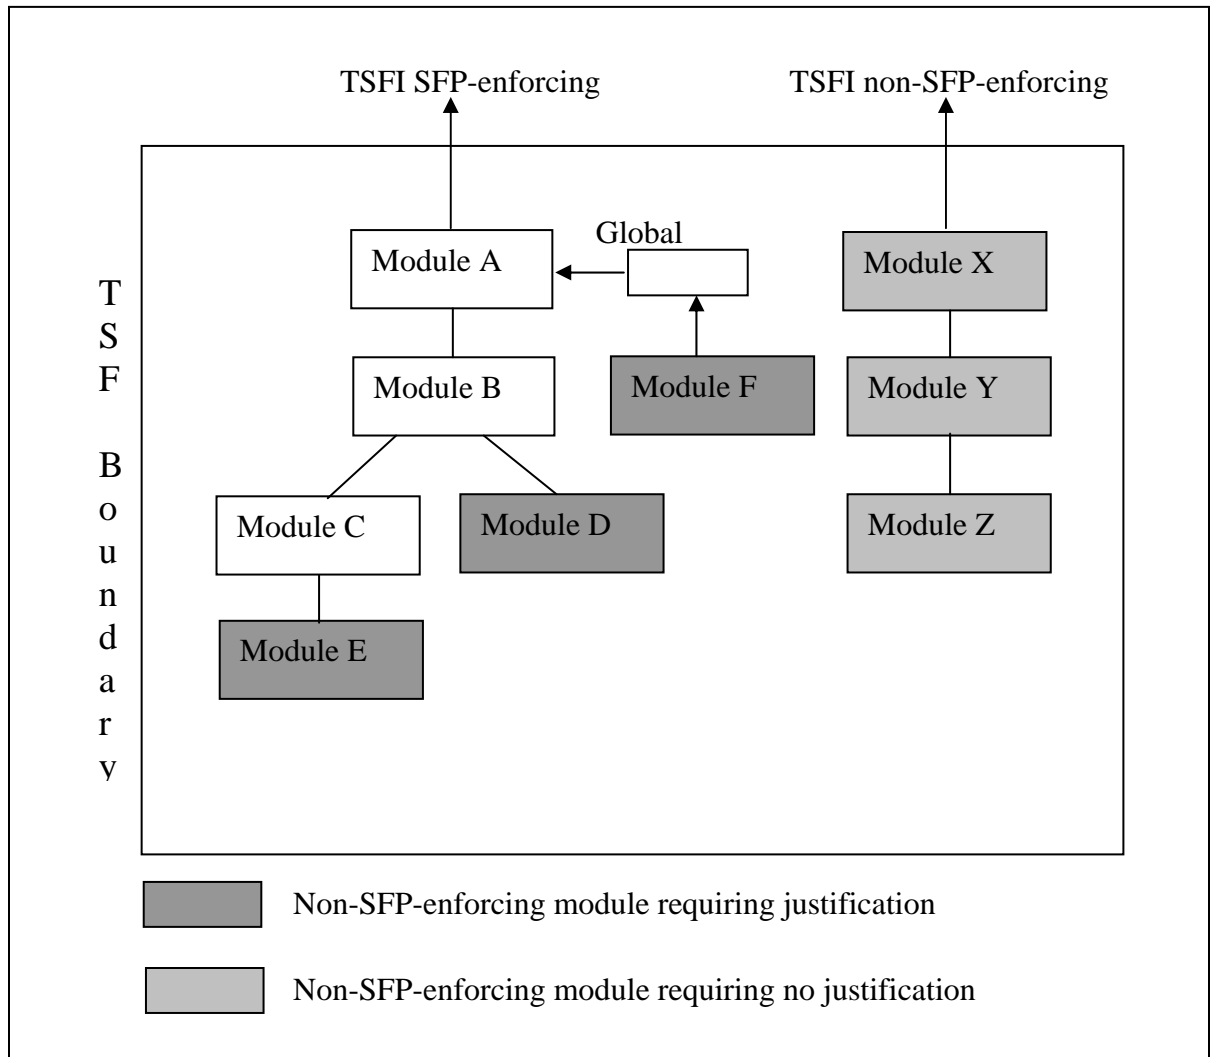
TSFI SFP-enforcing

TSFI non-SFP-enforcing

T S F B o u n d a r y

Global

Module A

Module B

Module C

Module D

Module E

Module F

Module X

Module Y

Module Z

Non-SFP-enforcing module requiring justification

Non-SFP-enforcing module requiring no justification